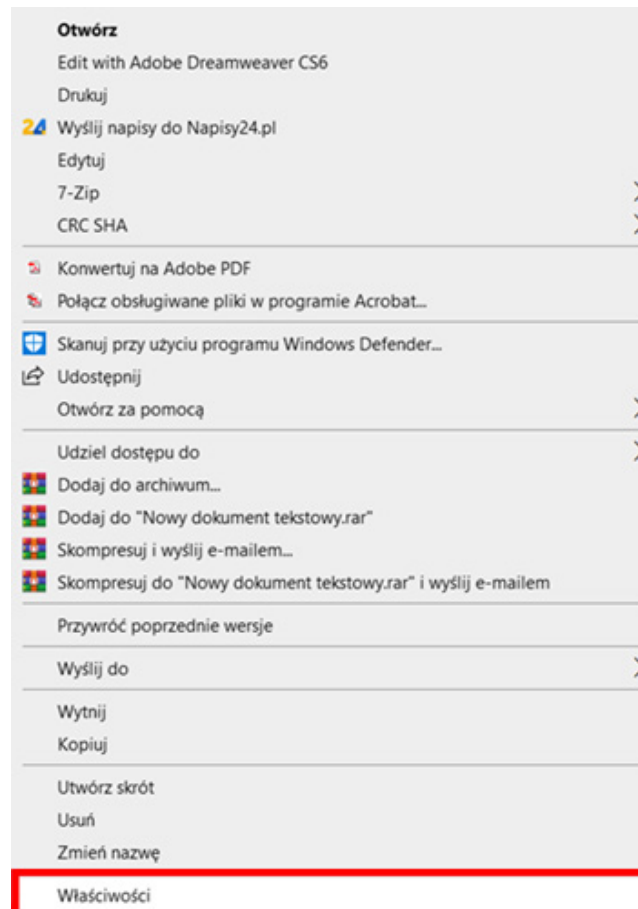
Otwórz
Edit with Adobe Dreamweaver CS6
Drukuj
24 Wyślij napisy do Napisy24.pl
Edytuj
7-Zip
CRC SHA

Konwertuj na Adobe PDF
Połącz obsługiwane pliki w programie Acrobat...

Skanuj przy użyciu programu Windows Defender...
Udostępnij
Otwórz za pomocą

Udziel dostępu do
Dodaj do archiwum...
Dodaj do "Nowy dokument tekstowy.rar"
Skompresuj i wyślij e-mailem...
Skompresuj do "Nowy dokument tekstowy.rar" i wyślij e-mailem

Przywróć poprzednie wersje

Wyślij do

Wytnij
Kopiuj

Utwórz skrót
Usuń
Zmień nazwę

Właściwości